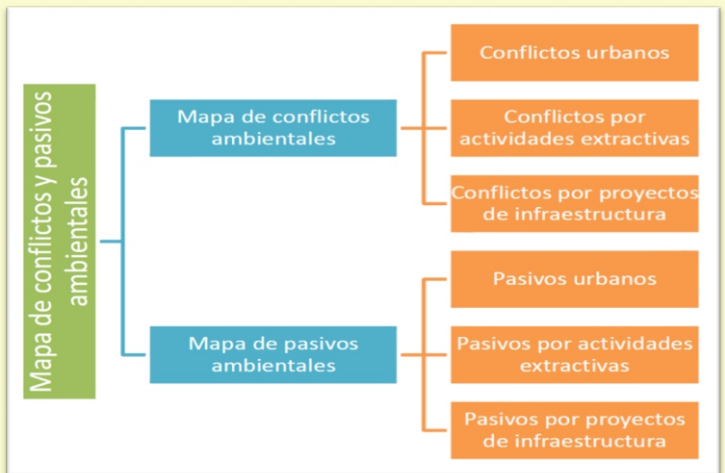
Mapa de conflictos y pasivos ambientales

Mapa de conflictos ambientales

Conflictos urbanos

Conflictos por actividades extractivas

Conflictos por proyectos de infraestructura

Mapa de pasivos ambientales

Pasivos urbanos

Pasivos por actividades extractivas

Pasivos por proyectos de infraestructura